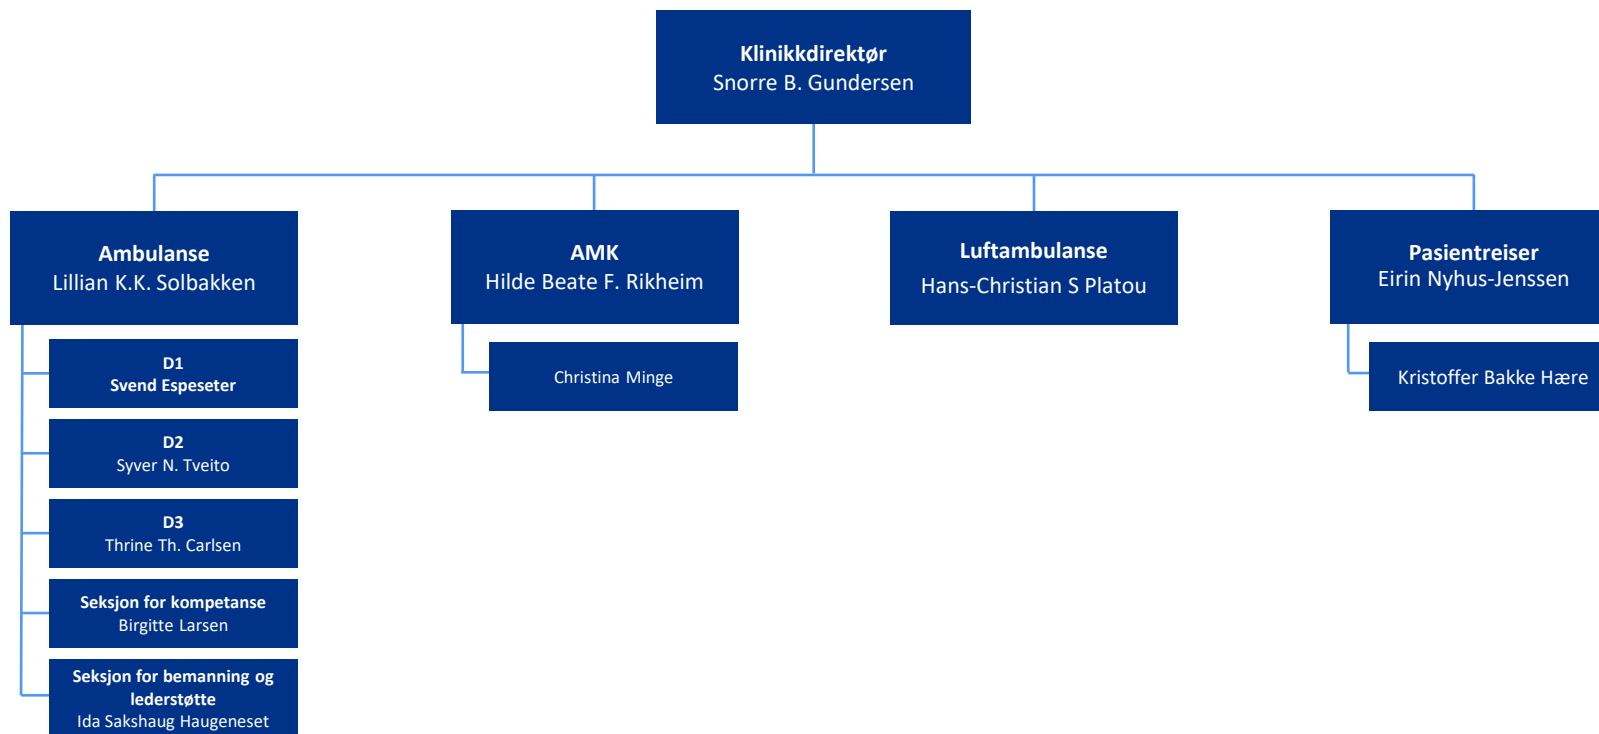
Klinikkdirektør
Snorre B. Gundersen

Ambulanse
Lillian K.K. Solbakken

D1
Svend Espeseter

D2
Syver N. Tveito

D3
Thrine Th. Carlsen

Seksjon for kompetanse
Birgitte Larsen

Seksjon for bemanning og lederstøtte
Ida Sakshaug Haugeneset

AMK
Hilde Beate F. Rikheim

Christina Minge

Luftambulanse
Hans-Christian S Platou

Pasientreiser
Eirin Nyhus-Jenssen

Kristoffer Bakke Hære